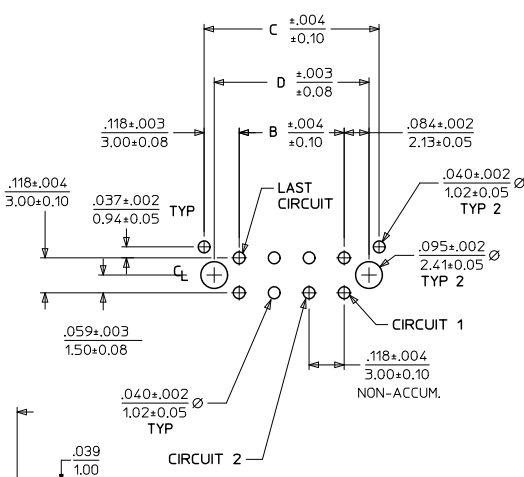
C $\frac{\pm.004}{\pm0.10}$

D $\frac{\pm.003}{\pm0.08}$

$\frac{.118\pm.003}{3.00\pm0.08}$

B $\frac{\pm.004}{\pm0.10}$

$\frac{.084\pm.002}{2.13\pm0.05}$

$\frac{.118\pm.004}{3.00\pm0.10}$

$\frac{.037\pm.002}{0.94\pm0.05}$ TYP

LAST CIRCUIT

$\frac{.040\pm.002}{1.02\pm0.05}$ ∅ TYP 2

$\frac{.095\pm.002}{2.41\pm0.05}$ ∅ TYP 2

$C_L$

CIRCUIT 1

$\frac{.059\pm.003}{1.50\pm0.08}$

$\frac{.118\pm.004}{3.00\pm0.10}$ NON-ACCUM.

$\frac{.040\pm.002}{1.02\pm0.05}$ ∅ TYP

CIRCUIT 2

$\frac{.039}{1.00}$